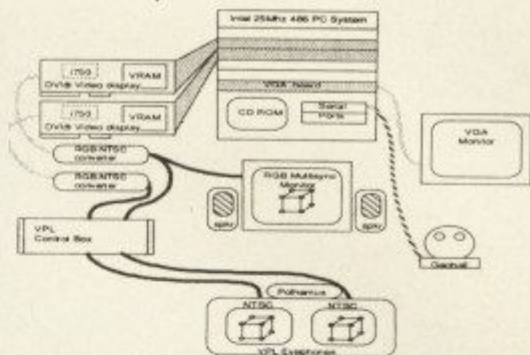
Intel 25Mhz 486 PC System

VGA Board

CD ROM

Serial Ports

i750 VRAM
DVI® Video display

i750 VRAM
DVI® Video display

VGA Monitor

RGB/NTSC converter

RGB/NTSC converter

RGB Multisync Monitor

SPK

SPK

VPL Control Box

Geoball

Polhemus

NTSC

NTSC

VPL EyePhone